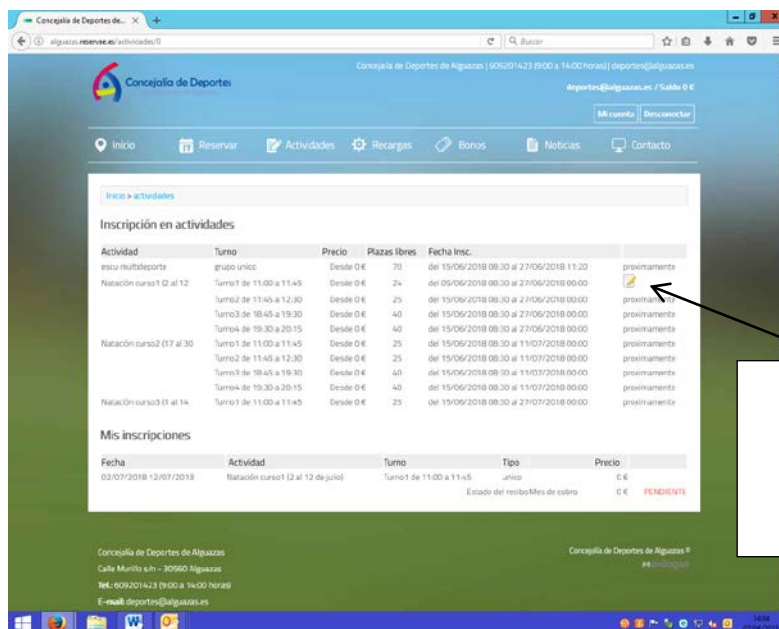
Concejalía de Deportes de... ×

alguazas.reservae.es/actividades/0

Buscar

Concejalía de Deportes de Alguazas | 606201423 (9:00 a 14:00 horas) | deportes@alguazas.es

Concejalía de Deportes

deportes@alguazas.es / Saldo 0 €

Mi cuenta Desconectar

Inicio Reservar Actividades Recargas Bonos Noticias Contacto

Inicio > actividades

Inscripción en actividades

| Actividad | Turno | Precio | Plazas libres | Fecha Insc. | |
|---|---|---|---|---|---|
| escu multideporte | grupo unico | Desde 0 € | 70 | del 15/06/2018 08:30 al 27/06/2018 11:20 | proximamente |
| Natación curso1 (2 al 12 | Turno1 de 11:00 a 11:45 | Desde 0 € | 24 | del 05/06/2018 08:30 al 27/06/2018 00:00 | |
| | Turno2 de 11:45 a 12:30 | Desde 0 € | 25 | del 15/06/2018 08:30 al 27/06/2018 00:00 | proximamente |
| | Turno3 de 18:45 a 19:30 | Desde 0 € | 40 | del 15/06/2018 08:30 al 27/06/2018 00:00 | proximamente |
| | Turno4 de 19:30 a 20:15 | Desde 0 € | 40 | del 15/06/2018 08:30 al 27/06/2018 00:00 | proximamente |
| Natación curso2 (17 al 30 | Turno1 de 11:00 a 11:45 | Desde 0 € | 25 | del 15/06/2018 08:30 al 11/07/2018 00:00 | proximamente |
| | Turno2 de 11:45 a 12:30 | Desde 0 € | 25 | del 15/06/2018 08:30 al 11/07/2018 00:00 | proximamente |
| | Turno3 de 18:45 a 19:30 | Desde 0 € | 40 | del 15/06/2018 08:30 al 11/07/2018 00:00 | proximamente |
| | Turno4 de 19:30 a 20:15 | Desde 0 € | 40 | del 15/06/2018 08:30 al 11/07/2018 00:00 | proximamente |
| Natación curso3 (1 al 14 | Turno1 de 11:00 a 11:45 | Desde 0 € | 25 | del 15/06/2018 08:30 al 27/07/2018 00:00 | proximamente |

Mis inscripciones

| Fecha | Actividad | Turno | Tipo | Precio |
|---|---|---|---|---|
| 02/07/2018 12/07/2018 | Natación curso1 (2 al 12 de julio) | Turno1 de 11:00 a 11:45 | unico | 0 € |
| | | | Estado del recibo Mes de cobro | 0 € PENDIENTE |

Concejalía de Deportes de Alguazas
Calle Murillo s/n - 30560 Alguazas
Tel.: 609201423 (9:00 a 14:00 horas)
E-mail: deportes@alguazas.es

Concejalía de Deportes de Alguazas ©
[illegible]